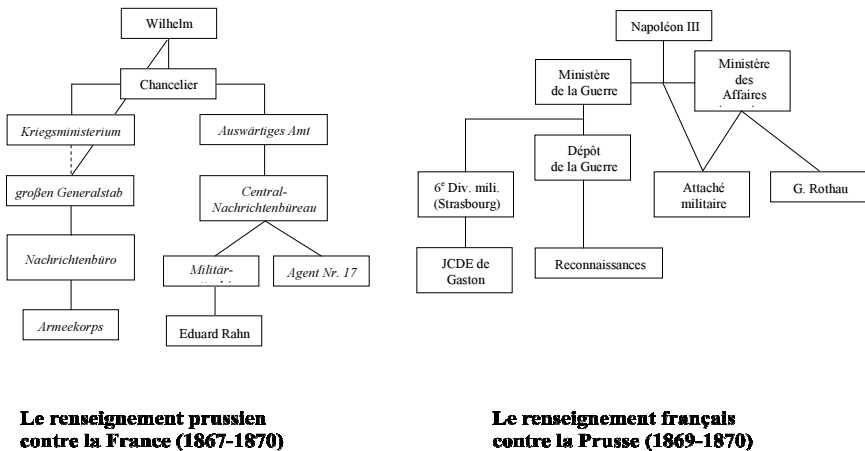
Wilhelm

Chancelier

*Kriegsministerium*

*Auswärtiges Amt*

*großen Generalstab*

*Central-Nachrichtenbüreau*

*Nachrichtenbüro*

*Militär-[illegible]*

*Agent Nr. 17*

*Armeekorps*

Eduard Rahn

Napoléon III

Ministère de la Guerre

Ministère des Affaires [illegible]

Dépôt de la Guerre

6e Div. mili. (Strasbourg)

Attaché militaire

G. Rothau

JCDE de Gaston

Reconnaissances

**Le renseignement prussien contre la France (1867-1870)**

**Le renseignement français contre la Prusse (1869-1870)**